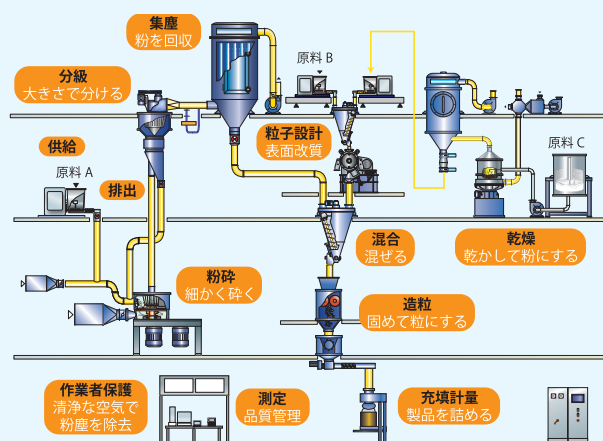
集塵
粉を回収

分級
大きさで分ける

原料 B

粒子設計
表面改質

供給

原料 A

排出

原料 C

混合
混ぜる

乾燥
乾かして粉にする

粉砕
細かく砕く

造粒
固めて粒にする

作業者保護
清浄な空気で
粉塵を除去

測定
品質管理

充填計量
製品を詰める